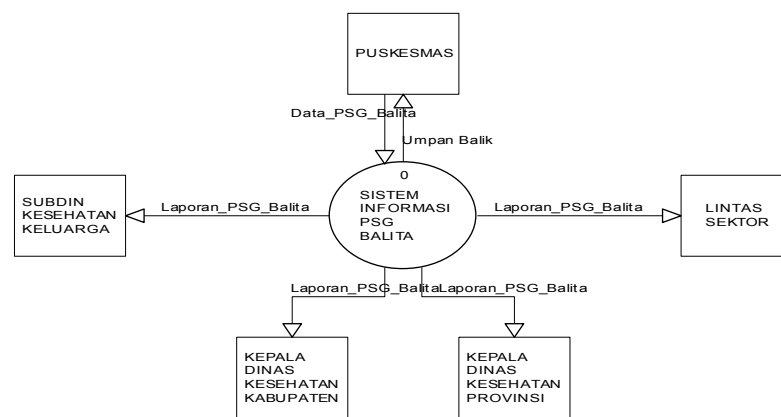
PUSKESMAS

Data_PSG_Balita

Umpan Balik

SUBDIN KESEHATAN KELUARGA

Laporan_PSG_Balita

0
SISTEM INFORMASI PSG BALITA

Laporan_PSG_Balita

LINTAS SEKTOR

Laporan_PSG_BalitaLaporan_PSG_Balita

KEPALA DINAS KESEHATAN KABUPATEN

KEPALA DINAS KESEHATAN PROVINSI